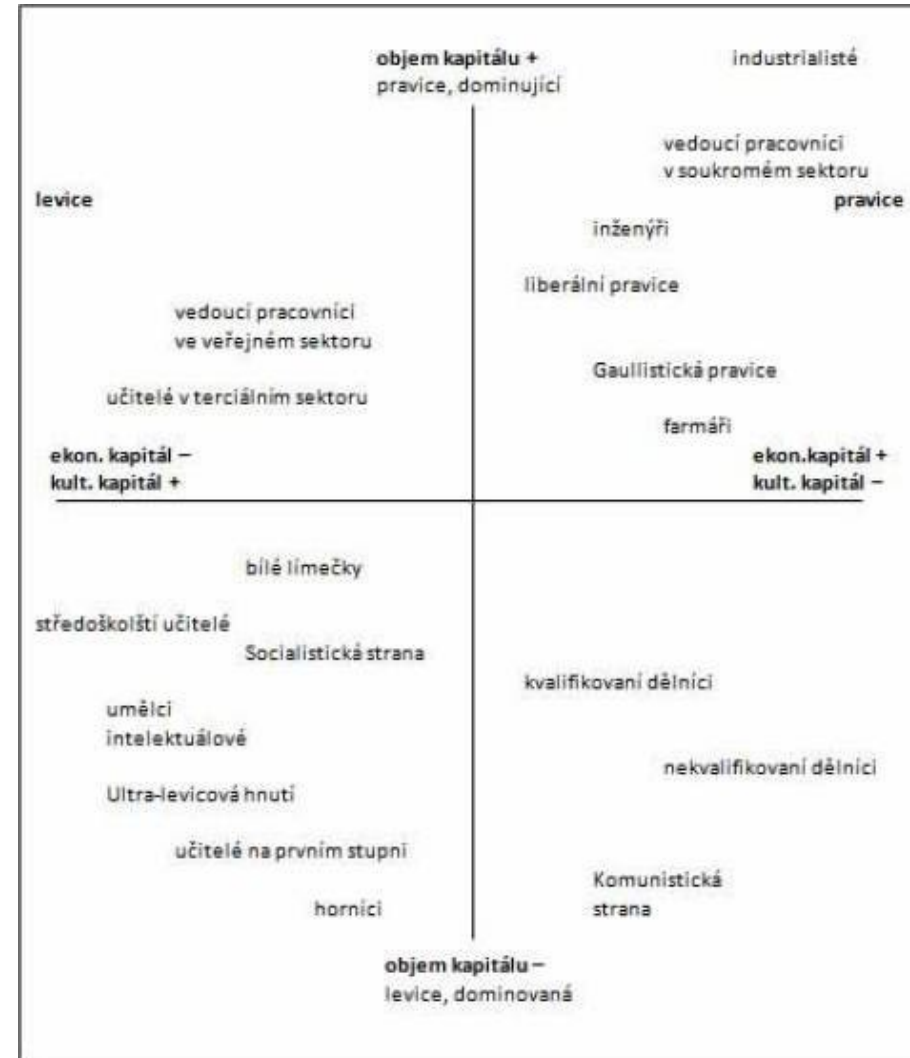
objem kapitálu +
pravice, dominující

industrialisté

vedoucí pracovníci
v soukromém sektoru

levice

pravice

inženýři

liberální pravice

vedoucí pracovníci
ve veřejném sektoru

Gaullistická pravice

učitelé v terciálním sektoru

farmáři

ekon. kapitál –
kult. kapitál +

ekon.kapitál +
kult. kapitál –

bílé límečky

středoškolští učitelé

Socialistická strana

kvalifikovaní dělníci

umělci
intelektuálové

nekvalifikovaní dělníci

Ultra-levicová hnutí

učitelé na prvním stupni

Komunistická
strana

horníci

objem kapitálu –
levice, dominovaná